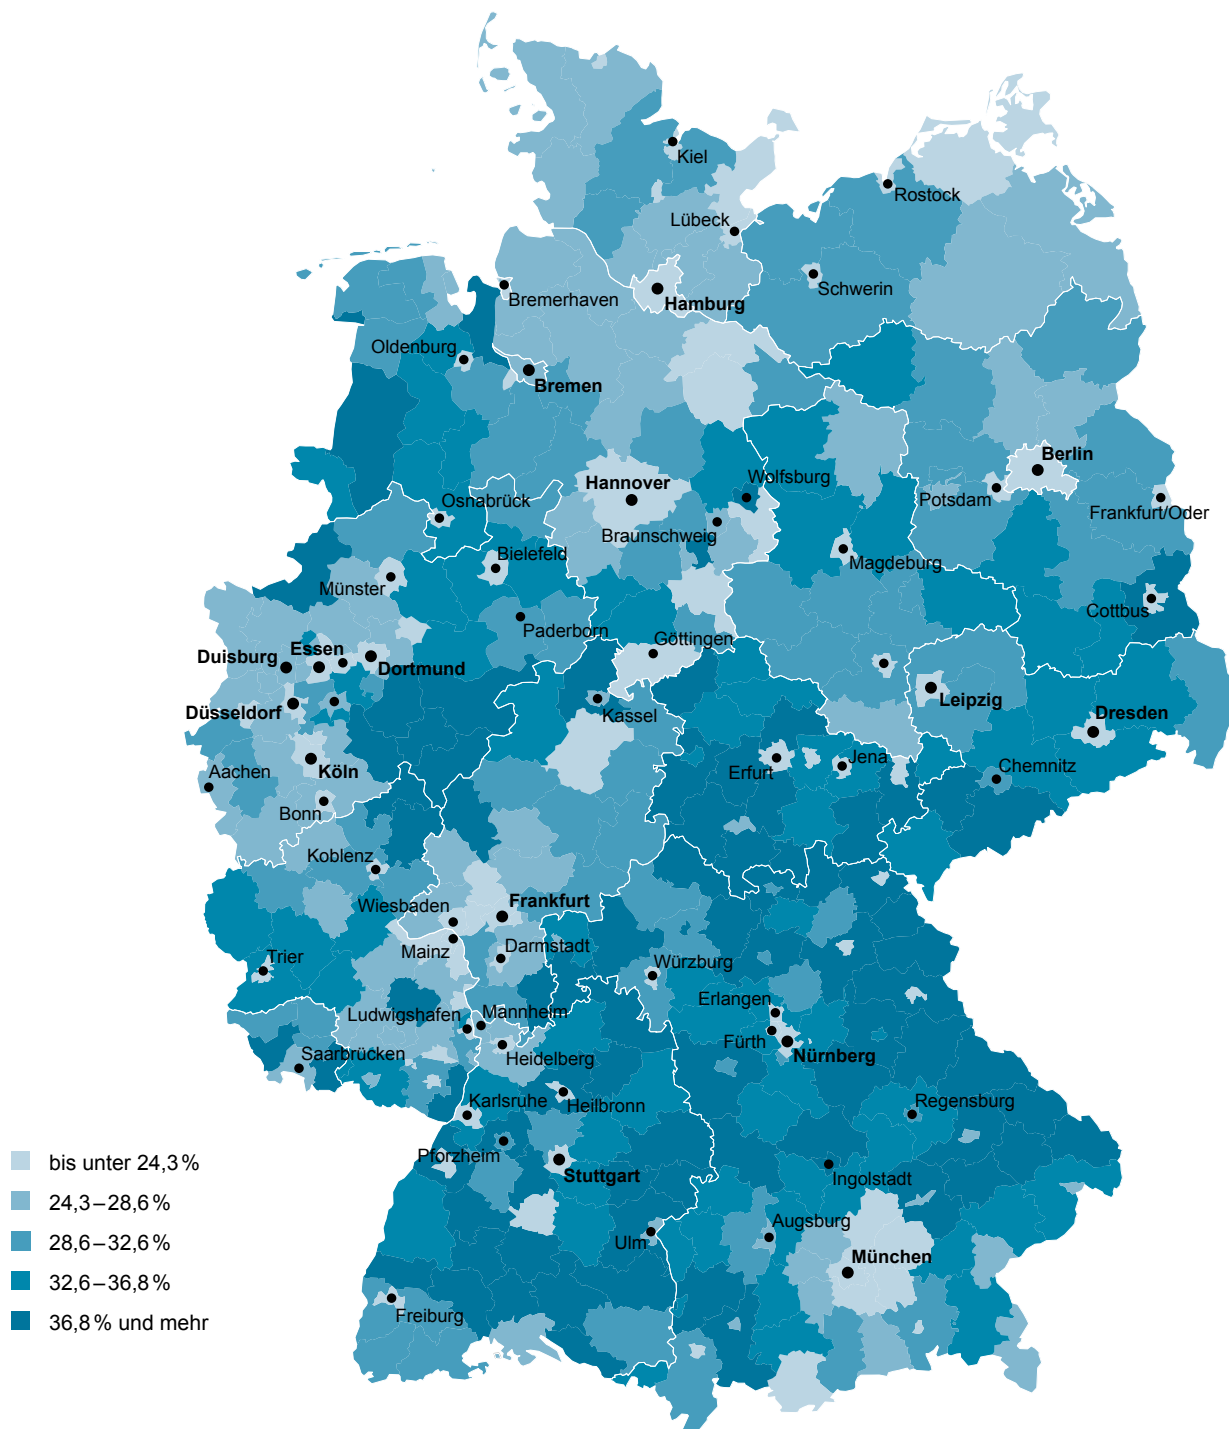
Kiel
Rostock
Lübeck
Schwerin
Bremerhaven
Hamburg
Oldenburg
Bremen
Berlin
Wolfsburg
Hannover
Osnabrück
Potsdam
Frankfurt/Oder
Braunschweig
Bielefeld
Magdeburg
Münster
Cottbus
Paderborn
Göttingen
Duisburg
Essen
Dortmund
Leipzig
Düsseldorf
Kassel
Dresden
Jena
Aachen
Köln
Erfurt
Chemnitz
Bonn
Koblenz
Wiesbaden
Frankfurt
Mainz
Darmstadt
Trier
Würzburg
Erlangen
Ludwigshafen
Mannheim
Fürth
Nürnberg
Saarbrücken
Heidelberg
Regensburg
Karlsruhe
Heilbronn
Pforzheim
Stuttgart
Ingolstadt
Augsburg
Ulm
München
Freiburg

bis unter 24,3 %
24,3 – 28,6 %
28,6 – 32,6 %
32,6 – 36,8 %
36,8 % und mehr